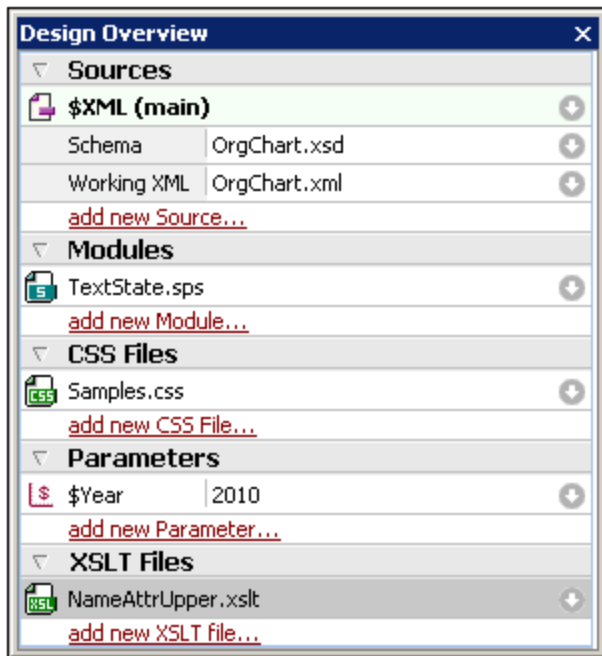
Design Overview ×

Sources

$XML (main)

| Schema | OrgChart.xsd |
|---|---|
| Working XML | OrgChart.xml |

add new Source...

Modules

TextState.sps

add new Module...

CSS Files

Samples.css

add new CSS File...

Parameters

| $Year | 2010 |
|---|---|

add new Parameter...

XSLT Files

NameAttrUpper.xslt

add new XSLT file...